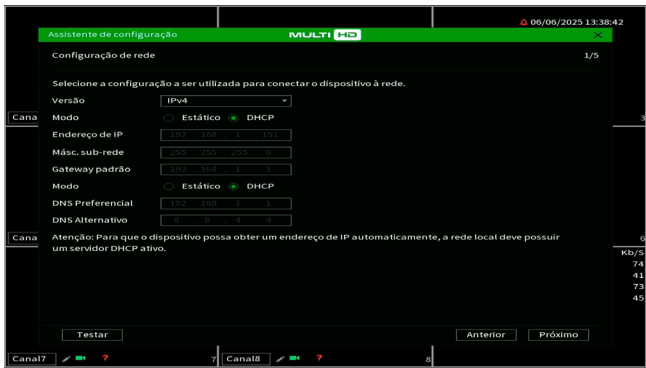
06/06/2025 13:38:42

Assistente de configuração
MULTI HD

Configuração de rede 1/5

Selecione a configuração a ser utilizada para conectar o dispositivo à rede.

Versão IPv4
Modo Estático DHCP
Endereço de IP 192 . 168 . 1 . 151
Másc. sub-rede 255 . 255 . 255 . 0
Gateway padrão 192 . 168 . 1 . 1
Modo Estático DHCP
DNS Preferencial 192 . 168 . 1 . 1
DNS Alternativo 8 . 8 . 4 . 4

Atenção: Para que o dispositivo possa obter um endereço de IP automaticamente, a rede local deve possuir um servidor DHCP ativo.

Testar
Anterior Próximo

Cana
3
Cana
6
Kb/S
74
41
73
45

Canal7 ? 7 Canal8 ? 8